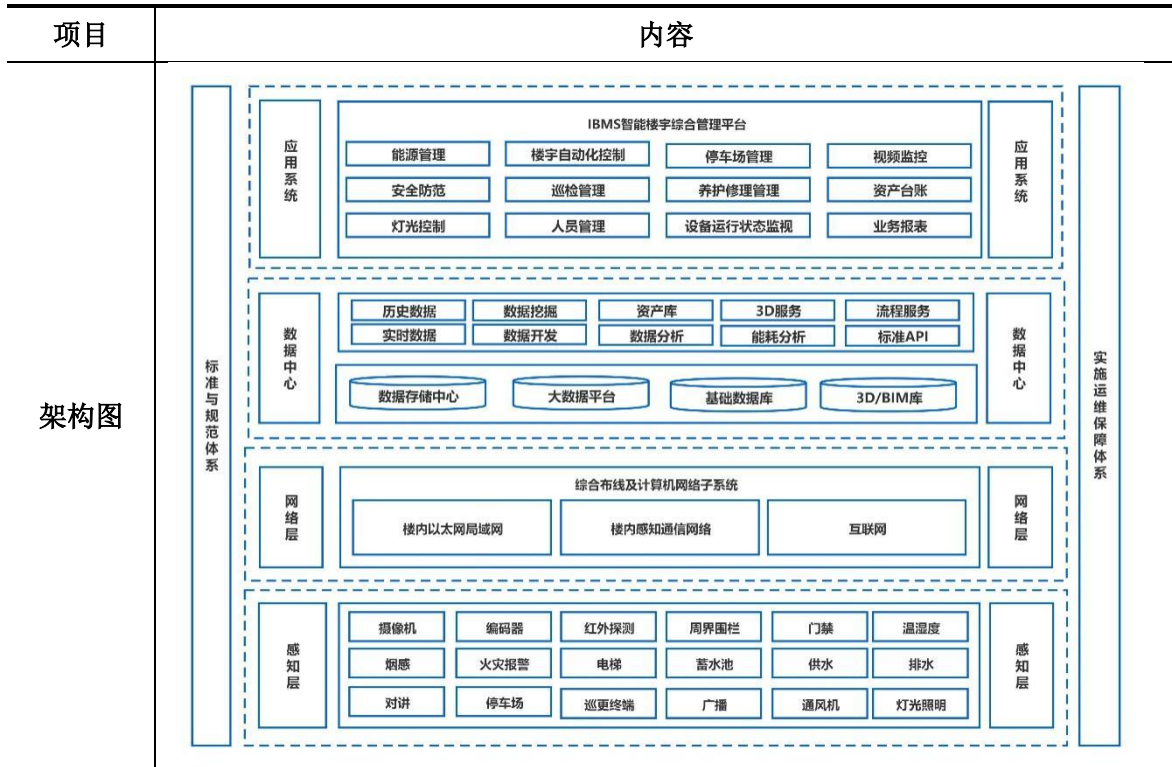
| 项目 | 内容 |
|---|---|
| 架构图 | |

标准与规范体系

应用系统

IBMS智能楼宇综合管理平台

能源管理
楼宇自动化控制
停车场管理
视频监控
安全防范
巡检管理
养护修理管理
资产台账
灯光控制
人员管理
设备运行状态监视
业务报表

应用系统

数据中心

历史数据
数据挖掘
资产库
3D服务
流程服务
实时数据
数据开发
数据分析
能耗分析
标准API

数据存储中心
大数据平台
基础数据库
3D/BIM库

数据中心

网络层

综合布线及计算机网络子系统

楼内以太网局域网
楼内感知通信网络
互联网

网络层

感知层

摄像机
编码器
红外探测
周界围栏
门禁
温湿度
烟感
火灾报警
电梯
蓄水池
供水
排水
对讲
停车场
巡更终端
广播
通风机
灯光照明

感知层

实施运维保障体系